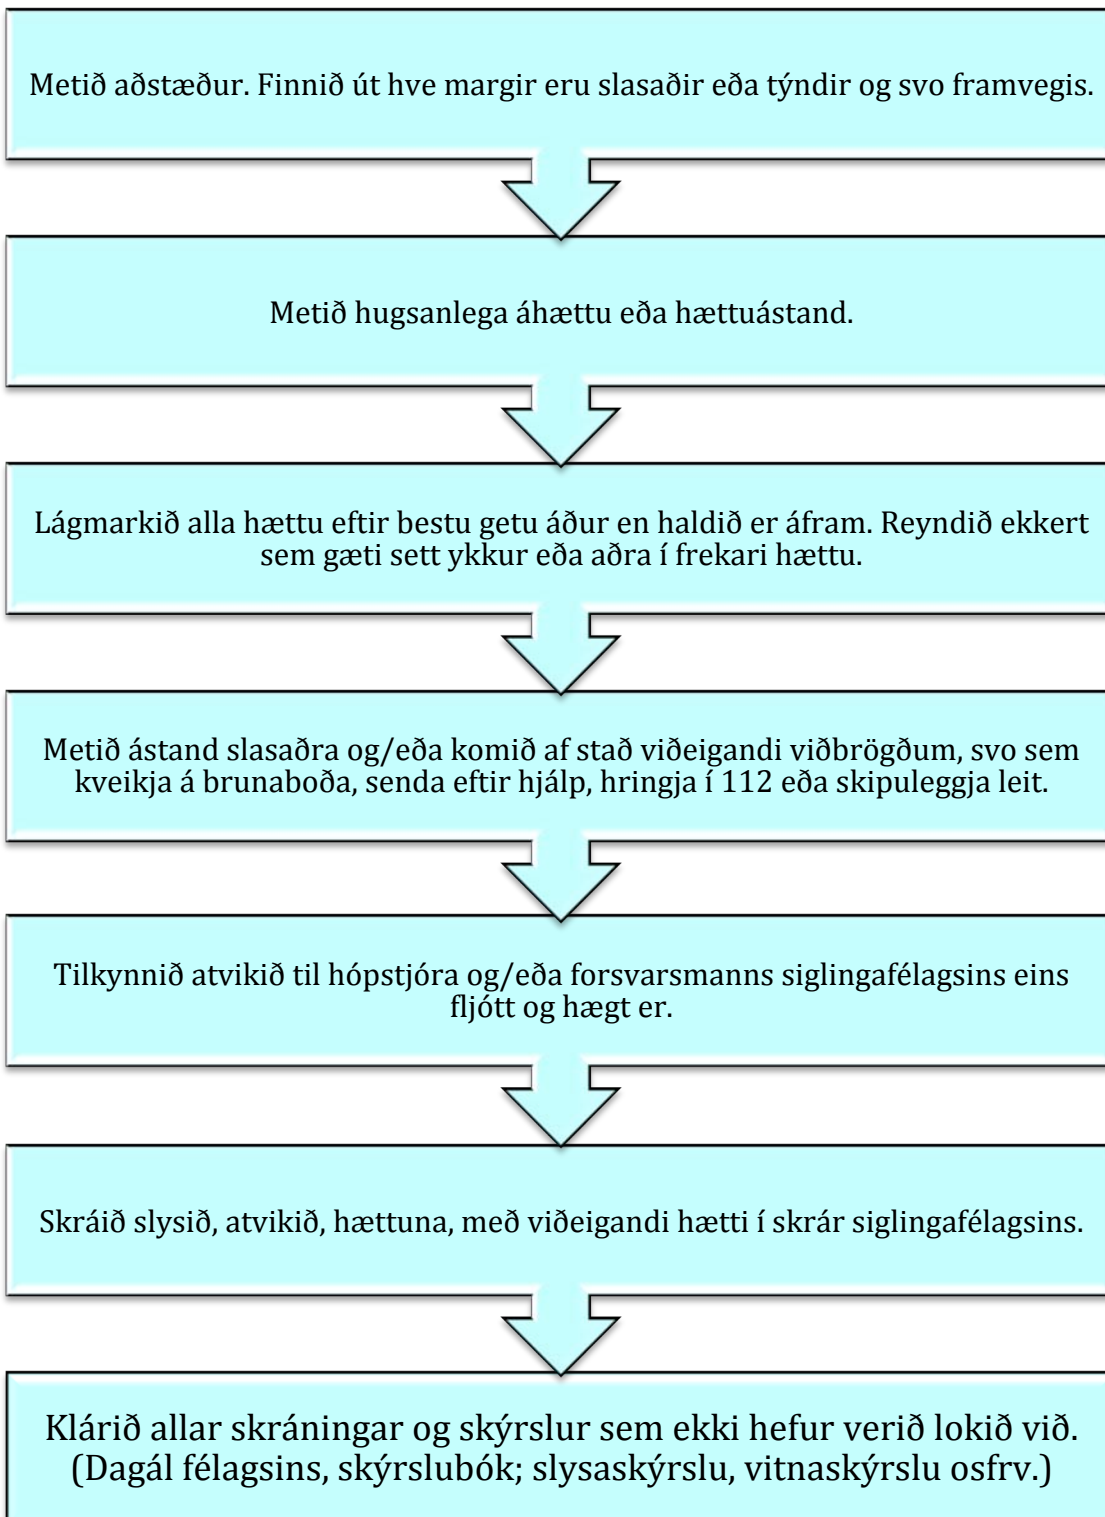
Metið aðstæður. Finnið út hve margir eru slasaðir eða týndir og svo framvegis.

Metið hugsanlega áhættu eða hættuástand.

Lágmarkið alla hættu eftir bestu getu áður en haldið er áfram. Reyndið ekkert sem gæti sett ykkur eða aðra í frekari hættu.

Metið ástand slasaðra og/eða komið af stað viðeigandi viðbrögðum, svo sem kveikja á brunaboða, senda eftir hjálp, hringja í 112 eða skipuleggja leit.

Tilkynnið atvikið til hópstjóra og/eða forsvarsmanns siglingafélagsins eins fljótt og hægt er.

Skráið slysið, atvikið, hættuna, með viðeigandi hætti í skrár siglingafélagsins.

Klárið allar skráningar og skýrslur sem ekki hefur verið lokið við. (Dagál félagsins, skýrslubók; slysaskýrslu, vitnaskýrslu osfrv.)